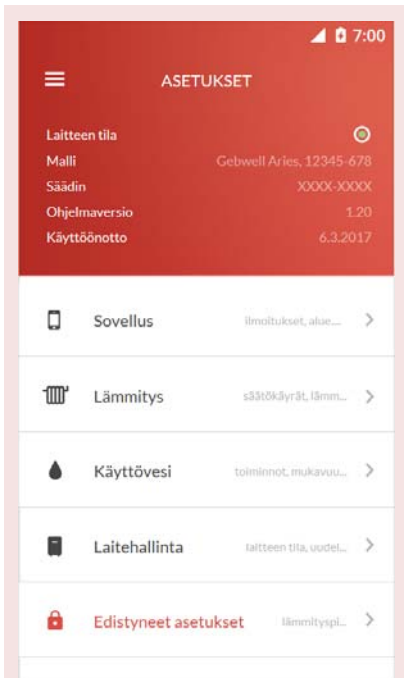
7:00

ASETUKSET

Laitteen tila
Malli Gebwell Aries, 12345-678
Säädin XXXX-XXXX
Ohjelmaversio 1.20
Käyttöönotto 6.3.2017

Sovellus ilmoitukset, alue...

Lämmitys säätökäyrät, lämm...

Käyttövesi toiminnot, mukavuu...

Laitehallinta laitteen tila, uudel...

Edistyneet asetukset lämmityspl...